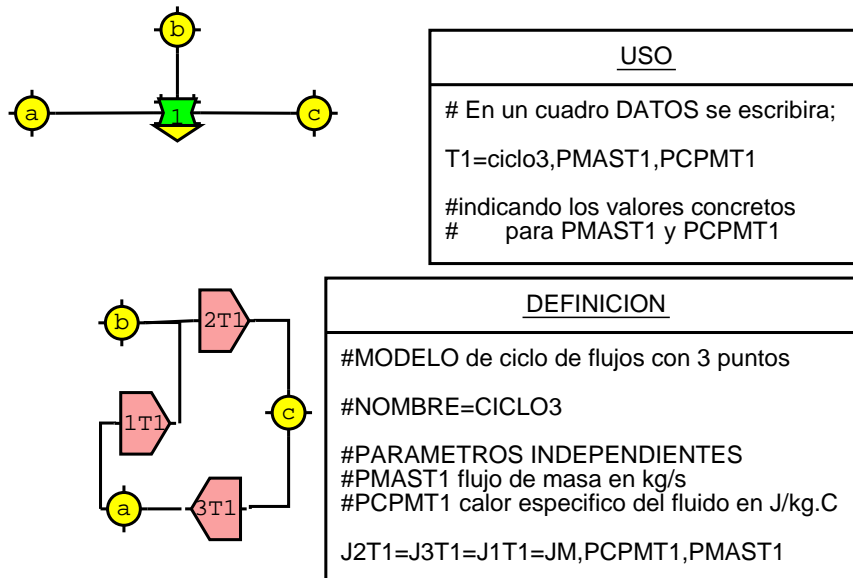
b

a

1

c

USO

# En un cuadro DATOS se escribira;

T1=ciclo3,PMAST1,PCPMT1

#indicando los valores concretos
# para PMAST1 y PCPMT1

b

2T1

1T1

c

a

3T1

DEFINICION

#MODELO de ciclo de flujos con 3 puntos

#NOMBRE=CICLO3

#PARAMETROS INDEPENDIENTES
#PMAST1 flujo de masa en kg/s
#PCPMT1 calor especifico del fluido en J/kg.C

J2T1=J3T1=J1T1=JM,PCPMT1,PMAST1